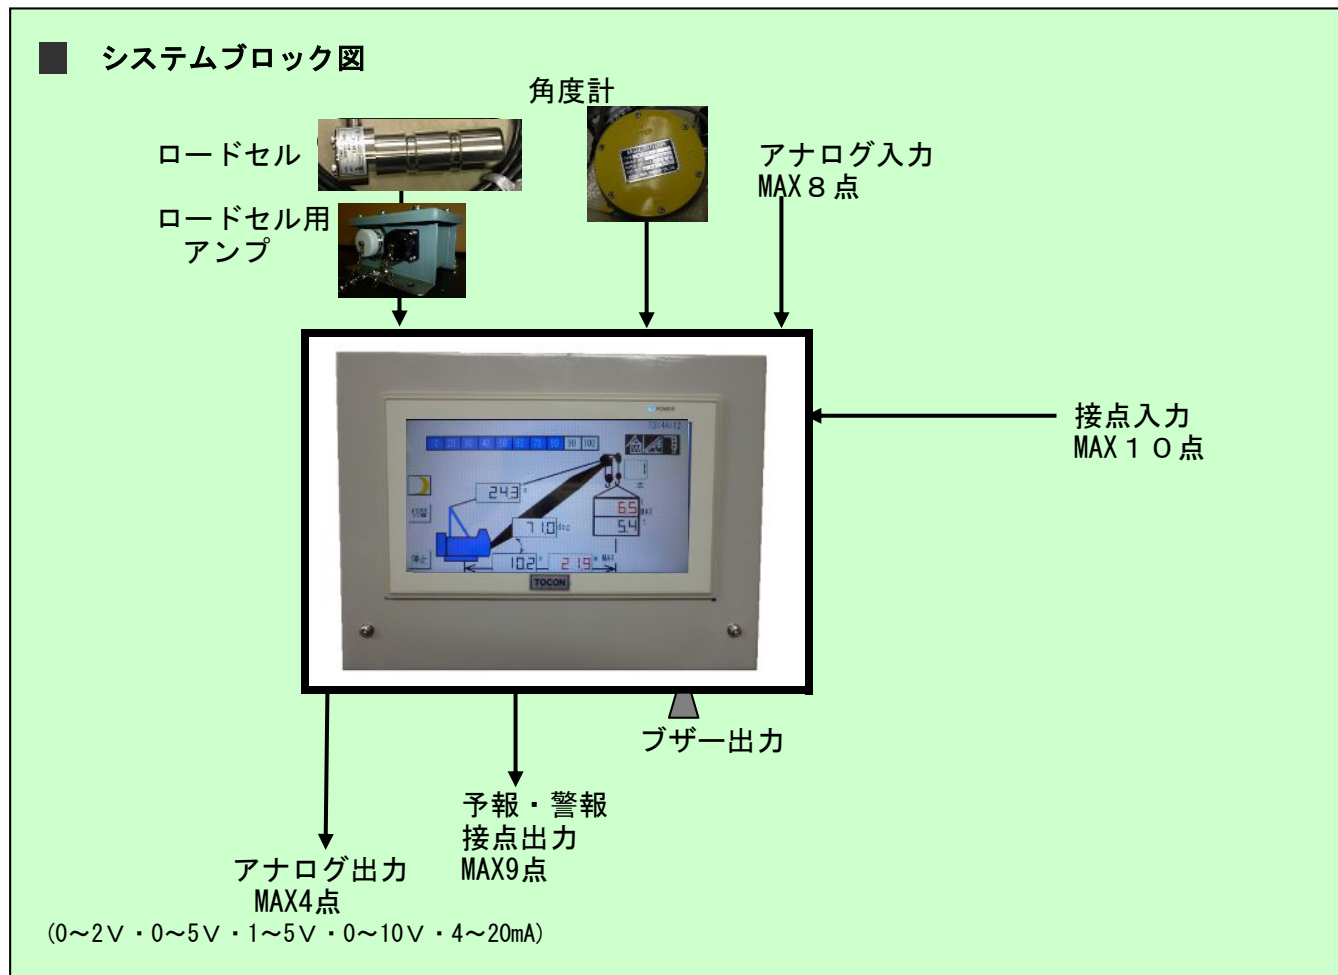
システムブロック図

ロードセル

ロードセル用アンプ

角度計

アナログ入力
MAX８点

接点入力
MAX１０点

POWER

0 10 20 30 40 50 60 70 80 90 100

13:44:12

24.3

71.0 deg

10.2

21.9

6.5

5.4

TOCON

ブザー出力

予報・警報
接点出力
MAX9点

アナログ出力
MAX4点
(0～2V・0～5V・1～5V・0～10V・4～20mA)